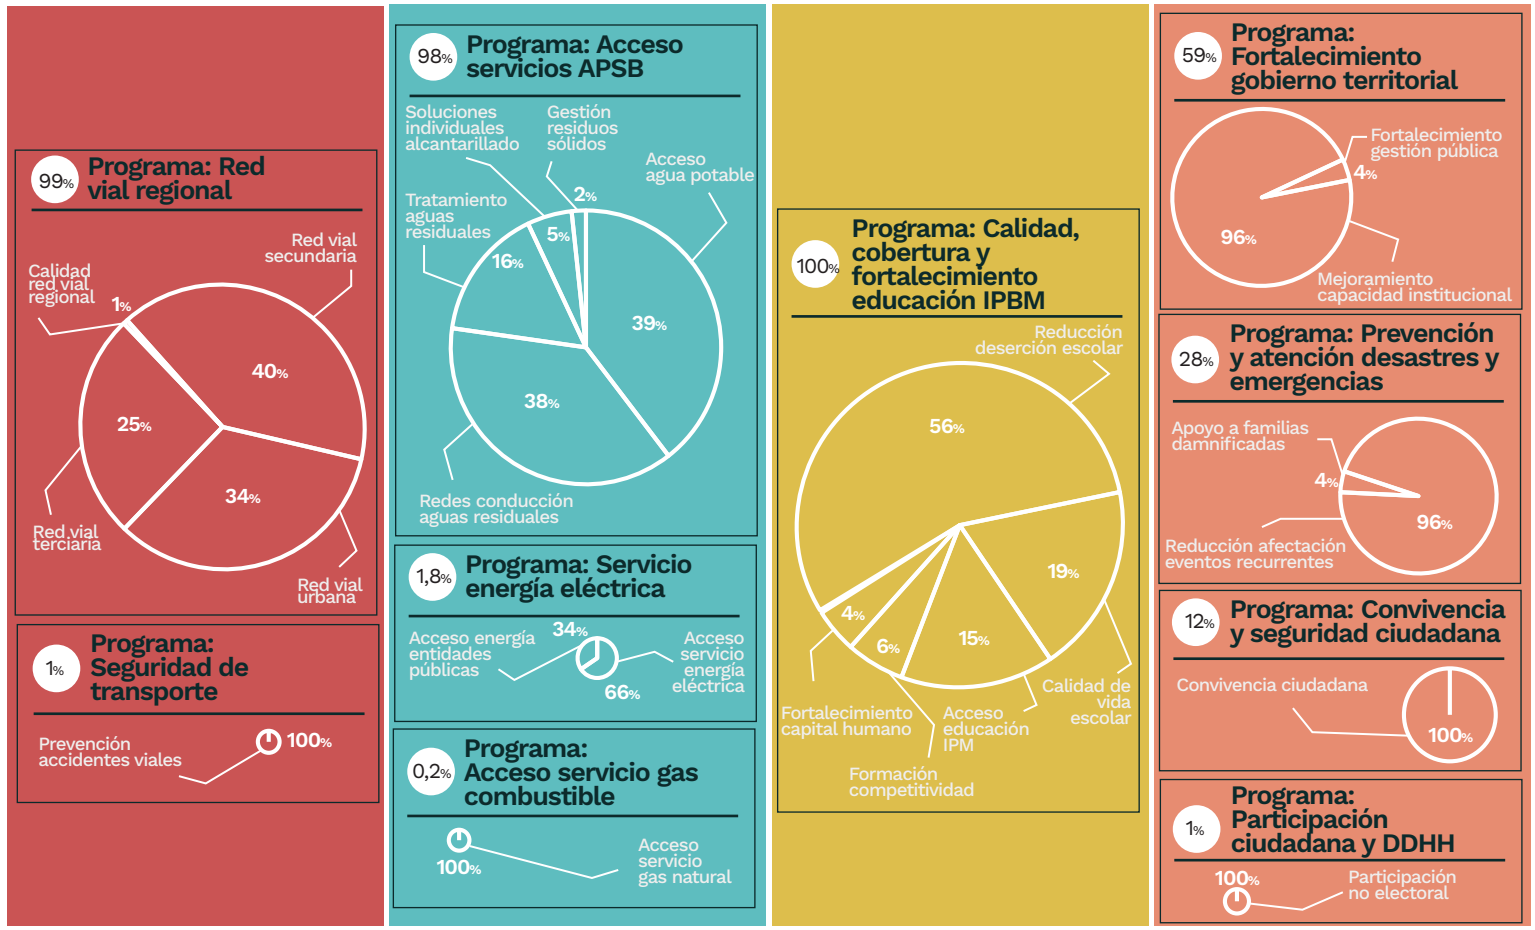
99% Programa: Red vial regional

Red vial secundaria

Calidad red vial regional

1%

40%

25%

34%

Red vial terciaria

Red vial urbana

1% Programa: Seguridad de transporte

Prevención accidentes viales

100%

98% Programa: Acceso servicios APSB

Soluciones individuales alcantarillado

Gestión residuos sólidos

Acceso agua potable

Tratamiento aguas residuales

2%

5%

16%

39%

38%

Redes conducción aguas residuales

1,8% Programa: Servicio energía eléctrica

Acceso energía entidades públicas

34%

Acceso servicio energía eléctrica

66%

0,2% Programa: Acceso servicio gas combustible

100%

Acceso servicio gas natural

100% Programa: Calidad, cobertura y fortalecimiento educación IPBM

Reducción deserción escolar

56%

19%

4%

6%

15%

Fortalecimiento capital humano

Acceso educación IPM

Calidad de vida escolar

Formación competitividad

59% Programa: Fortalecimiento gobierno territorial

Fortalecimiento gestión pública

4%

96%

Mejoramiento capacidad institucional

28% Programa: Prevención y atención desastres y emergencias

Apoyo a familias damnificadas

4%

96%

Reducción afectación eventos recurrentes

12% Programa: Convivencia y seguridad ciudadana

Convivencia ciudadana

100%

1% Programa: Participación ciudadana y DDHH

100%

Participación no electoral